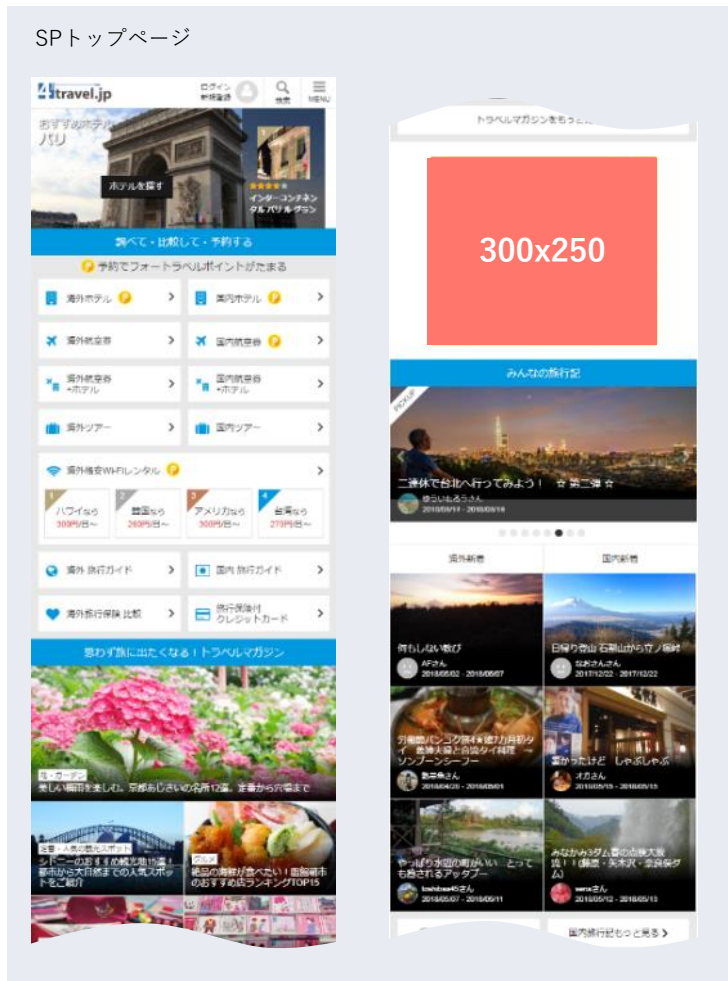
SPトップページ

4travel.jp
ログイン 新規登録
検索
MENU

おすすめホテル
パリ
ホテルを探す
インターコンチネンタル パリ ル グラン

調べて・比較して・予約する
予約でフォートラベルポイントがたまる

海外ホテル
国内ホテル
海外航空券
国内航空券
海外航空券+ホテル
国内航空券+ホテル
海外ツアー
国内ツアー
海外格安WiFiレンタル
ハワイなら 300円/日～
韓国なら 260円/日～
アメリカなら 300円/日～
台湾なら 270円/日～
海外 旅行ガイド
国内 旅行ガイド
海外旅行保険 比較
旅行保険付 クレジットカード

思わず旅に出たくなる！トラベルマガジン

花・ガーデン
美しい紫陽花を愛でに。京都あじさいの名所12選。定番から穴場まで

定番・人気の観光スポット
シドニーのおすすめ観光地15選！都市から大自然までの人気スポットをご紹介

グルメ
絶品の海鮮が食べたい！函館朝市のおすすめ店ランキングTOP15

トラベルマガジンをもっと見る

300x250

みんなの旅行記
PICKUP
二連休で台北へ行ってみよう！ ☆ 第二弾 ☆
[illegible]さん
2018/09/11 - 2018/09/14

海外新着
国内新着

何もしない旅び
AFさん
2018/05/02 - 2018/05/07

日帰り登山 石割山から立ノ場岬
なおさんさん
2017/12/22 - 2017/12/22

灼熱のバンコク旅★破格の月収タイ 会派大陸と台湾タイ料理 ソンブーンシーフード
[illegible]さん
2018/04/26 - 2018/05/01

遅かったけど しゃぶしゃぶ
オカさん
2018/05/15 - 2018/05/15

やっぱり水面の町がいい とっても良き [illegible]アタップ
toshibaa45さん
2018/05/07 - 2018/05/11

みなかみ3ダム巡りの旅 (藤原・矢木沢・奈良俣ダム)
sena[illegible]さん
2018/05/12 - 2018/05/13

国内旅行記もっと見る